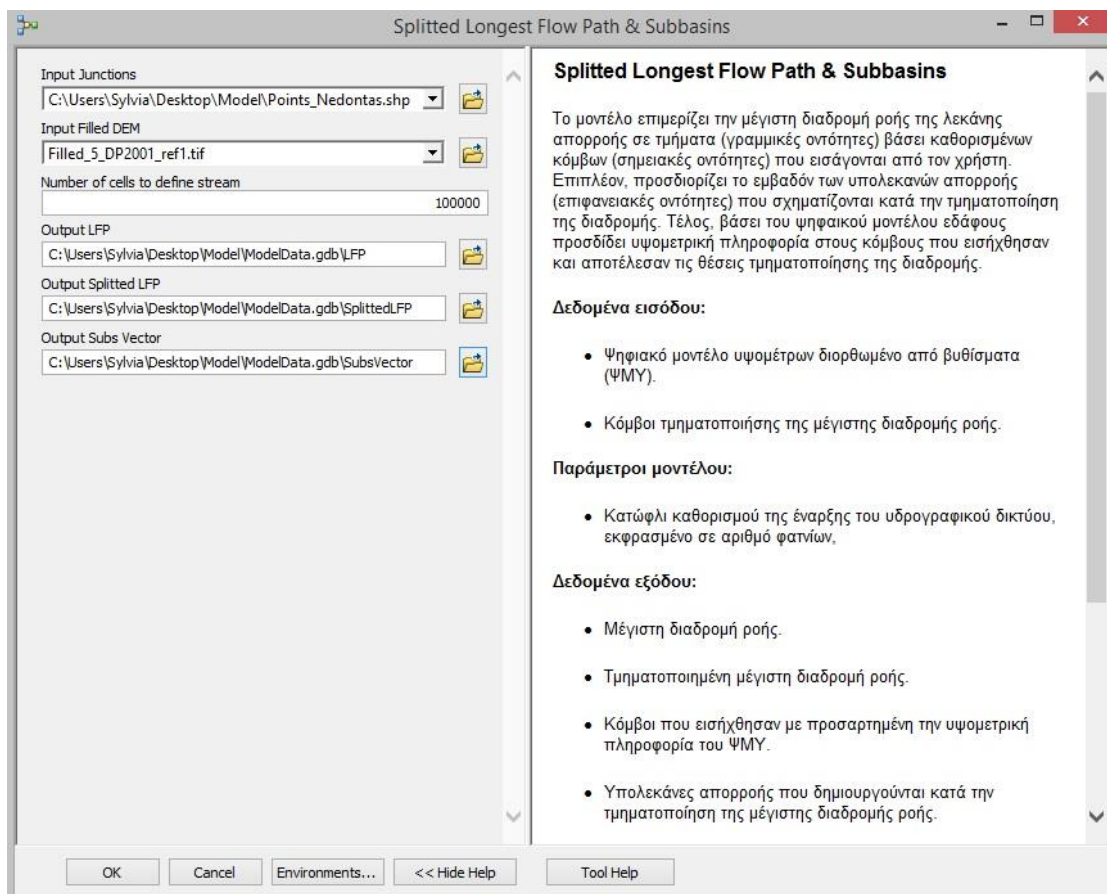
Splitted Longest Flow Path & Subbasins

Input Junctions
C:\Users\Sylvia\Desktop\Model\Points_Nedontas.shp
Input Filled DEM
Filled_5_DP2001_ref1.tif
Number of cells to define stream
100000
Output LFP
C:\Users\Sylvia\Desktop\Model\ModelData.gdb\LFP
Output Splitted LFP
C:\Users\Sylvia\Desktop\Model\ModelData.gdb\SplittedLFP
Output Subs Vector
C:\Users\Sylvia\Desktop\Model\ModelData.gdb\SubsVector

Splitted Longest Flow Path & Subbasins

Το μοντέλο επιμερίζει την μέγιστη διαδρομή ροής της λεκάνης απορροής σε τμήματα (γραμμικές οντότητες) βάσει καθορισμένων κόμβων (σημειακές οντότητες) που εισάγονται από τον χρήστη. Επιπλέον, προσδιορίζει το εμβαδόν των υπολεκανών απορροής (επιφανειακές οντότητες) που σχηματίζονται κατά την τμηματοποίηση της διαδρομής. Τέλος, βάσει του ψηφιακού μοντέλου εδάφους προσδίδει υψομετρική πληροφορία στους κόμβους που εισήχθησαν και αποτέλεσαν τις θέσεις τμηματοποίησης της διαδρομής.

Δεδομένα εισόδου:

• Ψηφιακό μοντέλο υψομέτρων διορθωμένο από βυθίσματα (ΨΜΥ).

• Κόμβοι τμηματοποίησης της μέγιστης διαδρομής ροής.

Παράμετροι μοντέλου:

• Κατώφλι καθορισμού της έναρξης του υδρογραφικού δικτύου, εκφρασμένο σε αριθμό φατνίων,

Δεδομένα εξόδου:

• Μέγιστη διαδρομή ροής.

• Τμηματοποιημένη μέγιστη διαδρομή ροής.

• Κόμβοι που εισήχθησαν με προσαρτημένη την υψομετρική πληροφορία του ΨΜΥ.

• Υπολεκάνες απορροής που δημιουργούνται κατά την τμηματοποίηση της μέγιστης διαδρομής ροής.

OK Cancel Environments... << Hide Help Tool Help